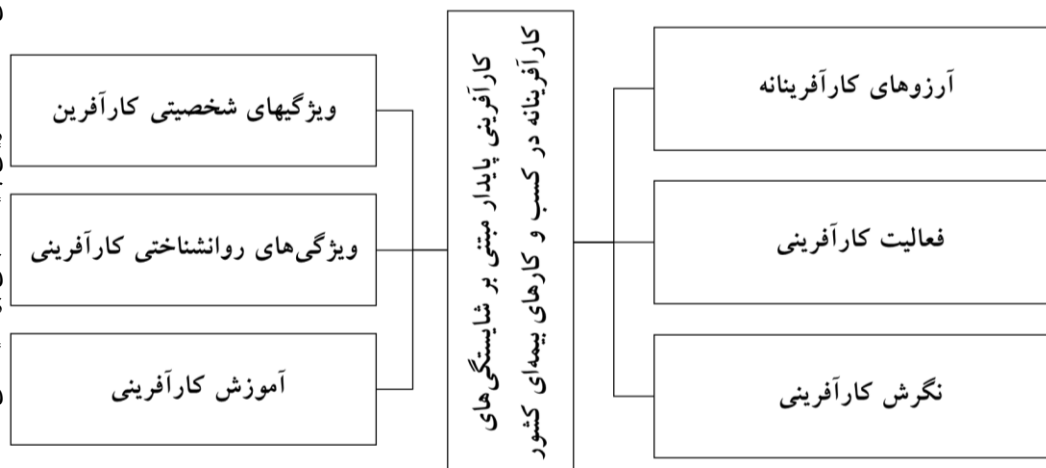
آرزوهای کارآفرینانه

فعالیت کارآفرینی

نگرش کارآفرینی

کارآفرینی پایدار مبتنی بر شایستگی‌های کارآفرینانه در کسب و کارهای بیمه‌ای کشور

ویژگیهای شخصیتی کارآفرین

ویژگی‌های روانشناختی کارآفرینی

آموزش کارآفرینی